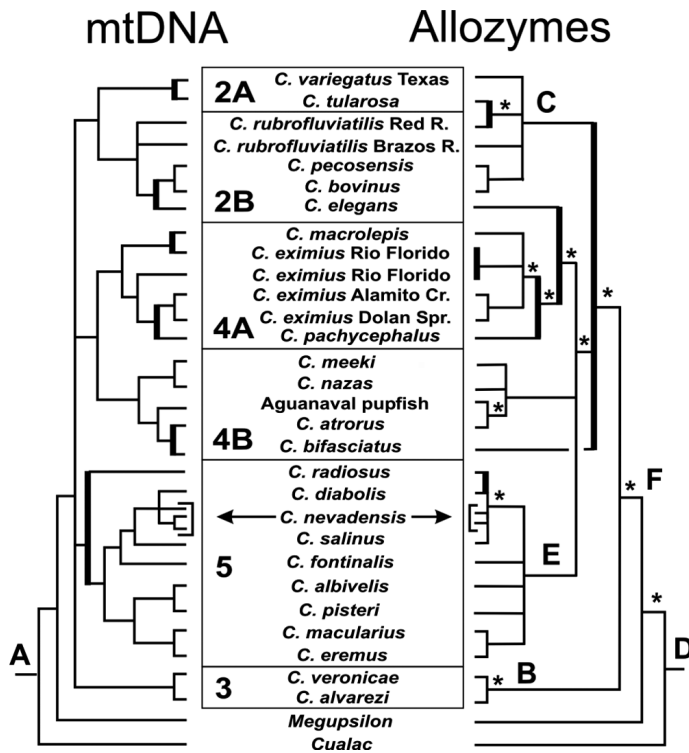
mtDNA

Allozymes

2A
C. variegatus Texas
C. tularosa

C. rubrofluviatilis Red R.
C. rubrofluviatilis Brazos R.
C. pecosensis
C. bovinus
2B
C. elegans

C. macrolepis
C. eximius Rio Florido
C. eximius Rio Florido
C. eximius Alamito Cr.
4A
C. eximius Dolan Spr.
C. pachycephalus

C. meeki
C. nazas
Aguanaval pupfish
C. atrorus
4B
C. bifasciatus

C. radiosus
C. diabolis
C. nevadensis
C. salinus
C. fontinalis
5
C. albivelis
C. pisteri
C. macularius
C. eremus

3
C. veronicae
C. alvarezi

Megupsilon
Cualac

A
B
C
D
E
F
*
*
*
*
*
*
*
*
*
*
*